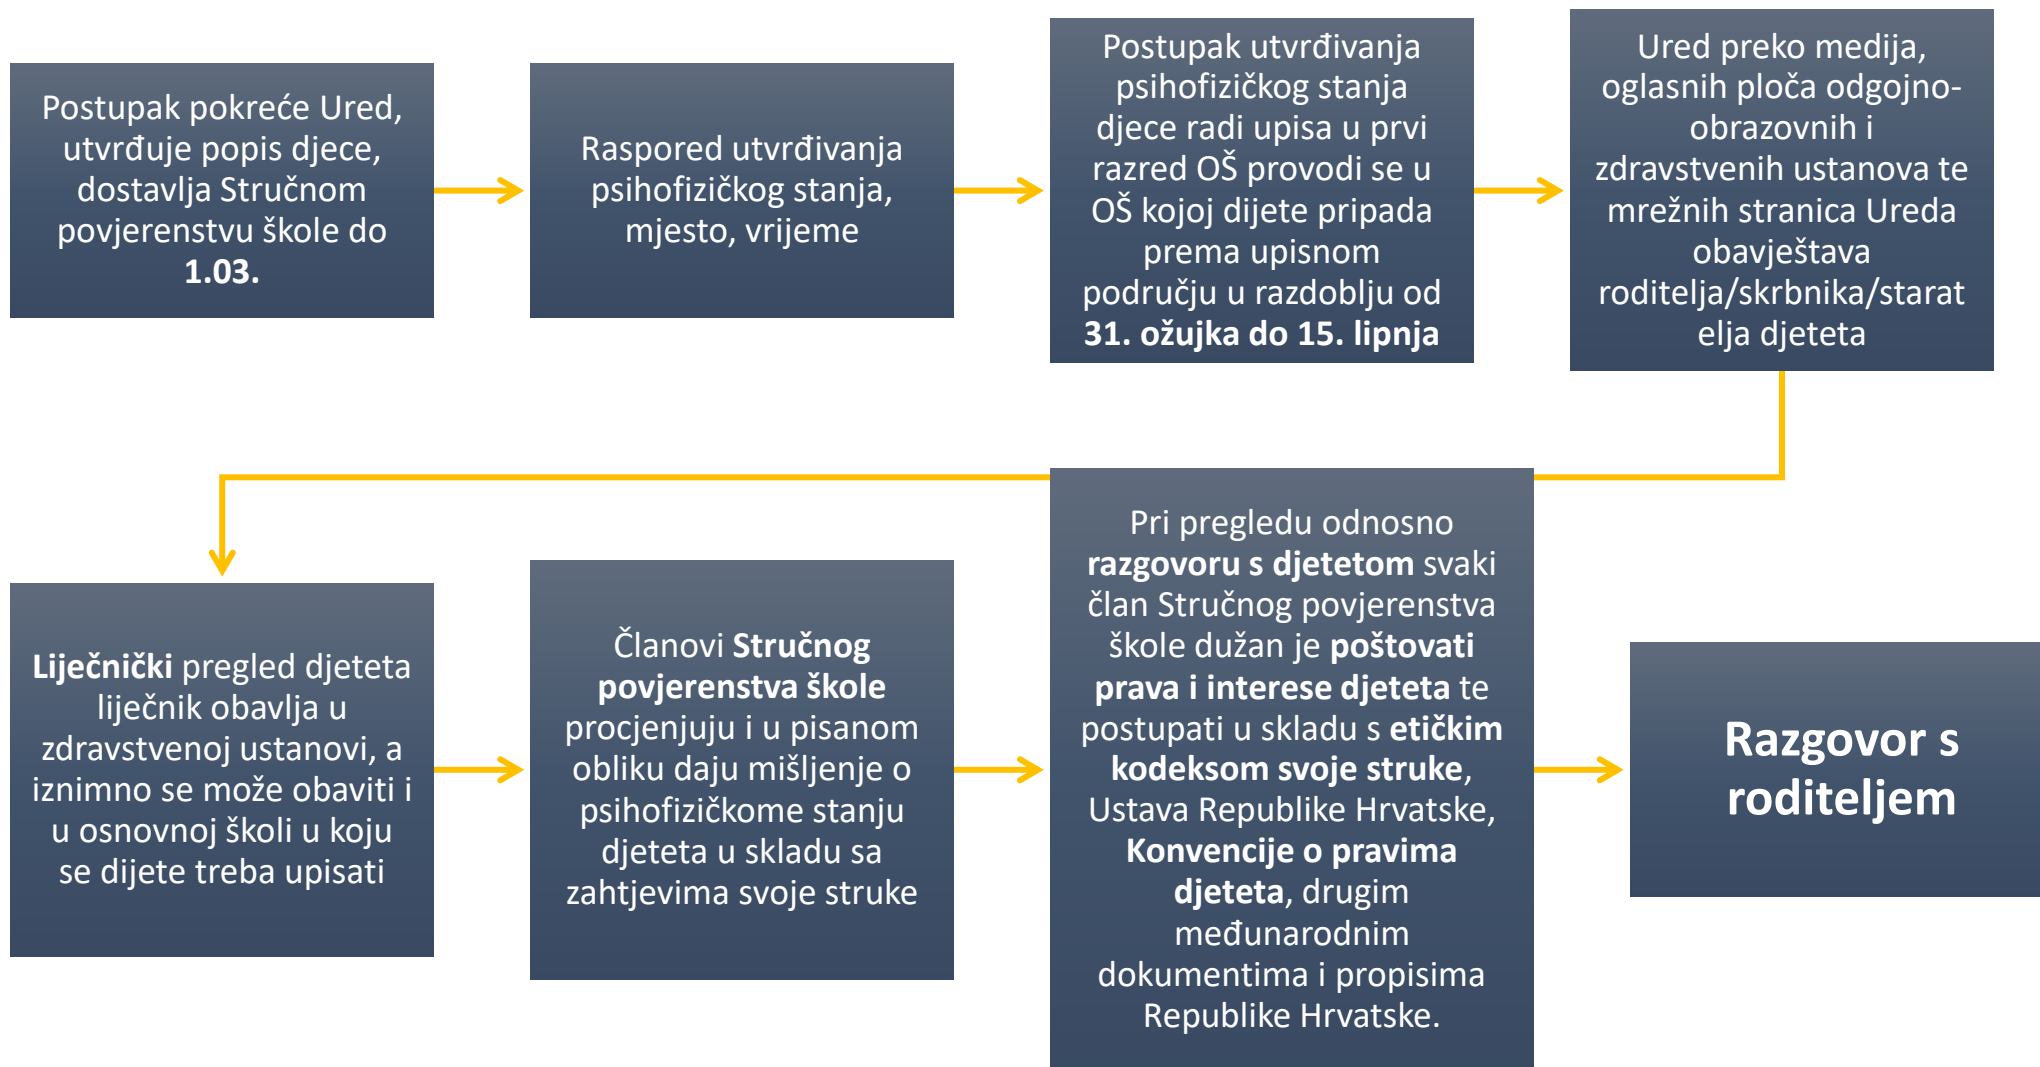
Postupak pokreće Ured, utvrđuje popis djece, dostavlja Stručnom povjerenstvu škole do **1.03.**

Raspored utvrđivanja psihofizičkog stanja, mjesto, vrijeme

Postupak utvrđivanja psihofizičkog stanja djece radi upisa u prvi razred OŠ provodi se u OŠ kojoj dijete pripada prema upisnom području u razdoblju od **31. ožujka do 15. lipnja**

Ured preko medija, oglasnih ploča odgojno-obrazovnih i zdravstvenih ustanova te mrežnih stranica Ureda obavještava roditelja/skrbnika/staratelja djeteta

**Liječnički** pregled djeteta liječnik obavlja u zdravstvenoj ustanovi, a iznimno se može obaviti i u osnovnoj školi u koju se dijete treba upisati

Članovi **Stručnog povjerenstva škole** procjenjuju i u pisanom obliku daju mišljenje o psihofizičkome stanju djeteta u skladu sa zahtjevima svoje struke

Pri pregledu odnosno **razgovoru s djetetom** svaki član Stručnog povjerenstva škole dužan je **poštovati prava i interese djeteta** te postupati u skladu s **etičkim kodeksom svoje struke**, Ustava Republike Hrvatske, **Konvencije o pravima djeteta**, drugim međunarodnim dokumentima i propisima Republike Hrvatske.

**Razgovor s roditeljem**